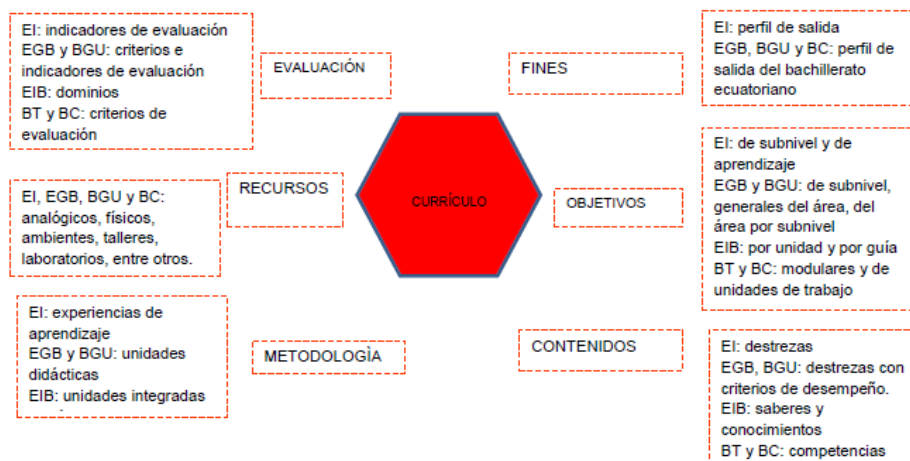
EI: indicadores de evaluación
EGB y BGU: criterios e indicadores de evaluación
EIB: dominios
BT y BC: criterios de evaluación

EVALUACIÓN

FINES

EI: perfil de salida
EGB, BGU y BC: perfil de salida del bachillerato ecuatoriano

EI, EGB, BGU y BC: analógicos, físicos, ambientes, talleres, laboratorios, entre otros.

RECURSOS

CURRÍCULO

OBJETIVOS

EI: de subnivel y de aprendizaje
EGB y BGU: de subnivel, generales del área, del área por subnivel
EIB: por unidad y por guía
BT y BC: modulares y de unidades de trabajo

EI: experiencias de aprendizaje
EGB y BGU: unidades didácticas
EIB: unidades integradas

METODOLOGÌA

CONTENIDOS

EI: destrezas
EGB, BGU: destrezas con criterios de desempeño.
EIB: saberes y conocimientos
BT y BC: competencias